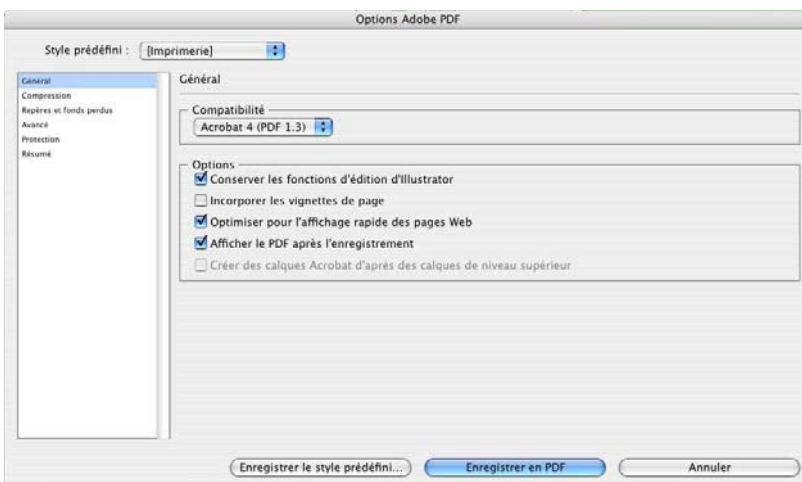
Options Adobe PDF

Style prédéfini : [Imprimerie]

Général
Compression
Repères et fonds perdus
Avancé
Protection
Résumé

Général

Compatibilité
Acrobat 4 (PDF 1.3)

Options
Conserver les fonctions d'édition d'Illustrator
Incorporer les vignettes de page
Optimiser pour l'affichage rapide des pages Web
Afficher le PDF après l'enregistrement
Créer des calques Acrobat d'après des calques de niveau supérieur

Enregistrer le style prédéfini...
Enregistrer en PDF
Annuler